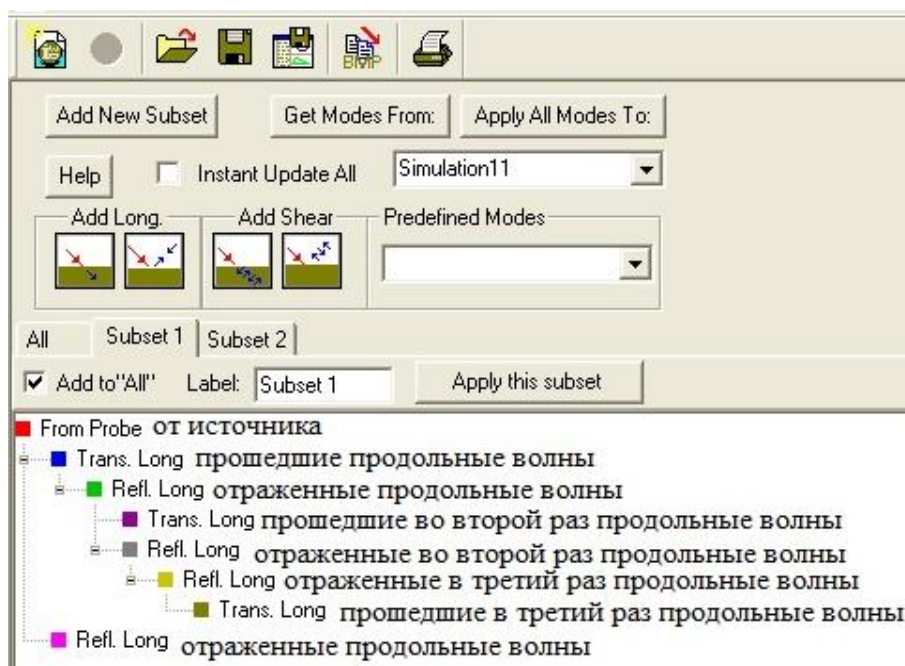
BMP

Add New Subset Get Modes From: Apply All Modes To:

Help Instant Update All Simulation11

Add Long. Add Shear Predefined Modes

All Subset 1 Subset 2

Add to"All" Label: Subset 1 Apply this subset

From Probe от источника
Trans. Long прошедшие продольные волны
Refl. Long отраженные продольные волны
Trans. Long прошедшие во второй раз продольные волны
Refl. Long отраженные во второй раз продольные волны
Refl. Long отраженные в третий раз продольные волны
Trans. Long прошедшие в третий раз продольные волны
Refl. Long отраженные продольные волны